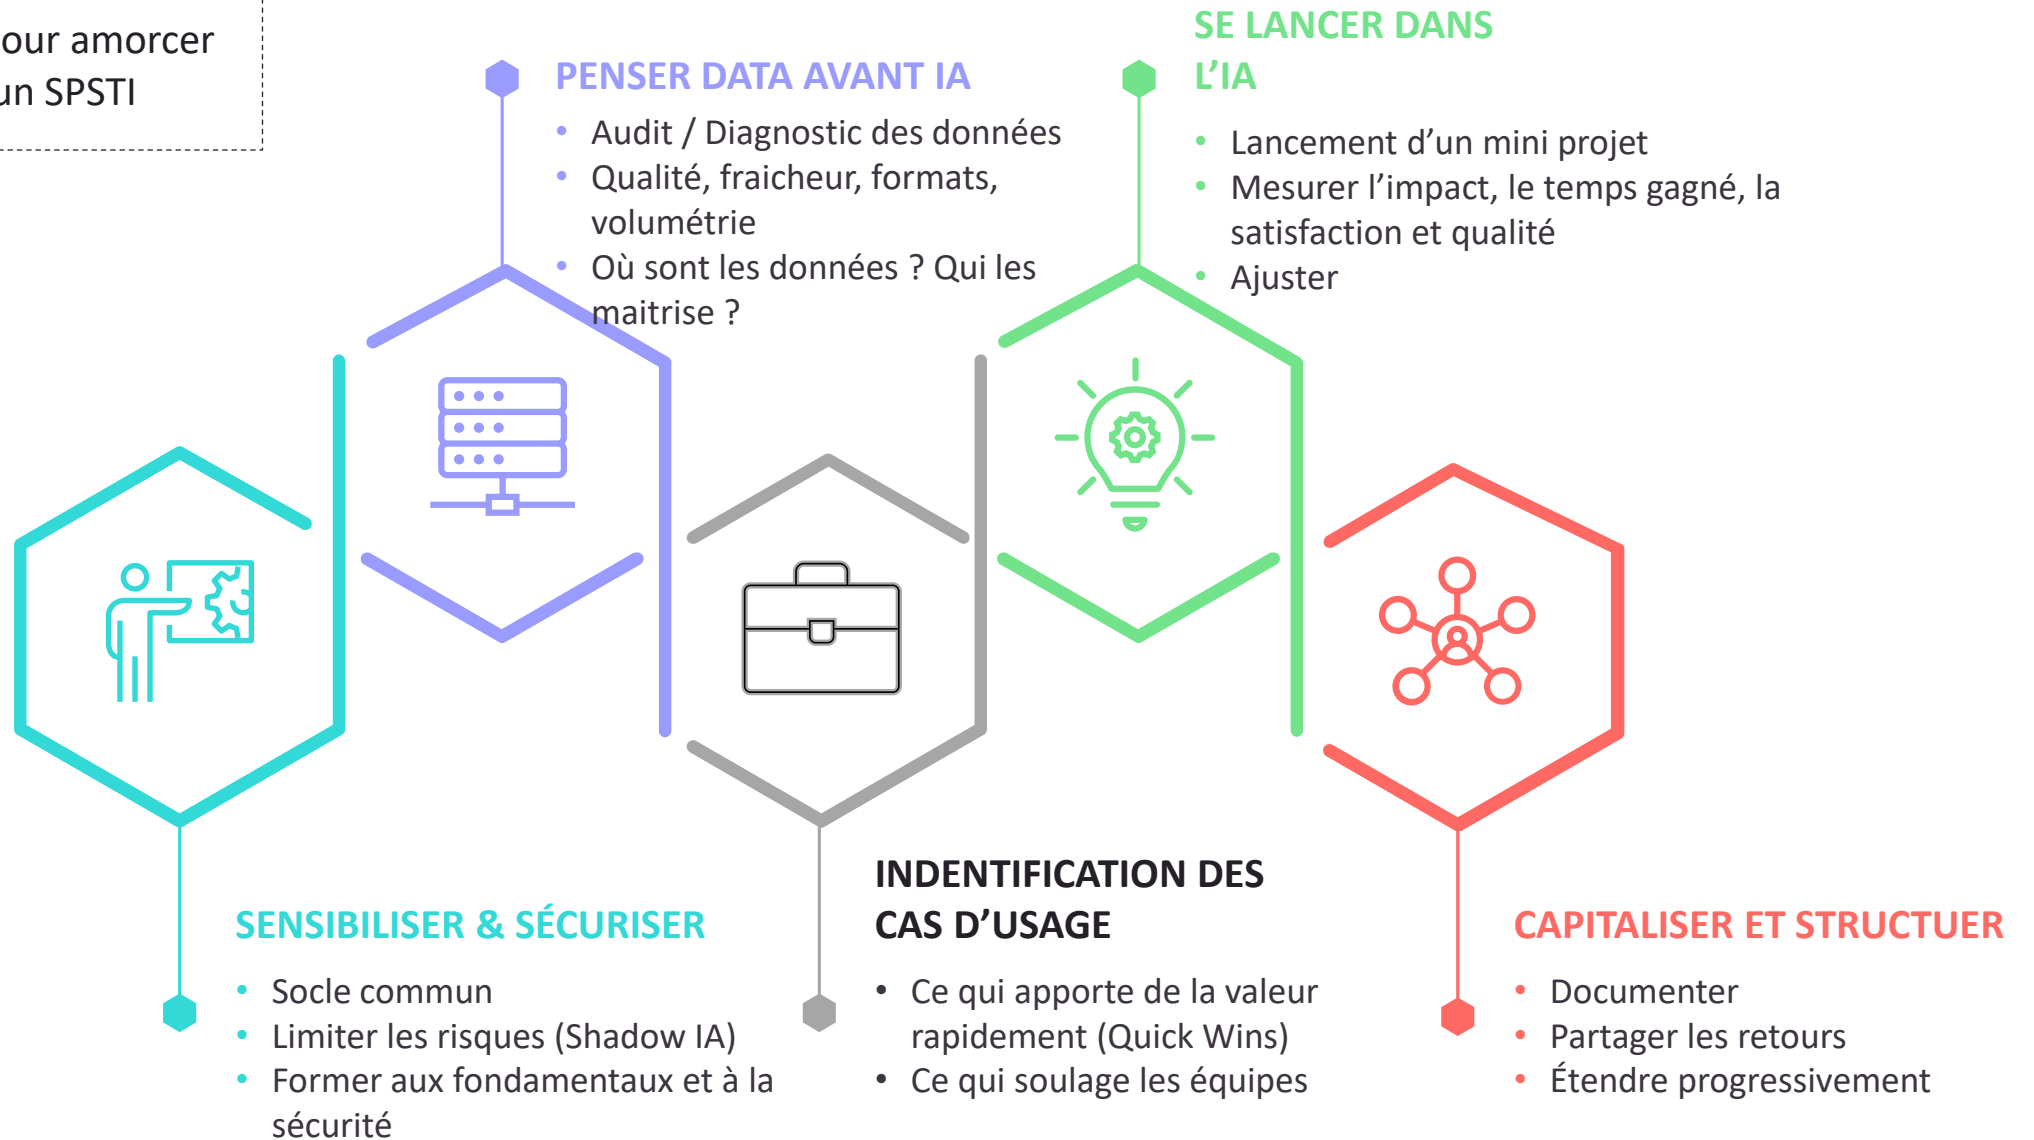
our amorcer
un SPSTI

PENSER DATA AVANT IA

- Audit / Diagnostic des données
- Qualité, fraicheur, formats, volumétrie
- Où sont les données ? Qui les maitrise ?

SE LANCER DANS L'IA

- Lancement d'un mini projet
- Mesurer l'impact, le temps gagné, la satisfaction et qualité
- Ajuster

SENSIBILISER & SÉCURISER

- Socle commun
- Limiter les risques (Shadow IA)
- Former aux fondamentaux et à la sécurité

INDENTIFICATION DES CAS D'USAGE

- Ce qui apporte de la valeur rapidement (Quick Wins)
- Ce qui soulage les équipes

CAPITALISER ET STRUCTUER

- Documenter
- Partager les retours
- Étendre progressivement